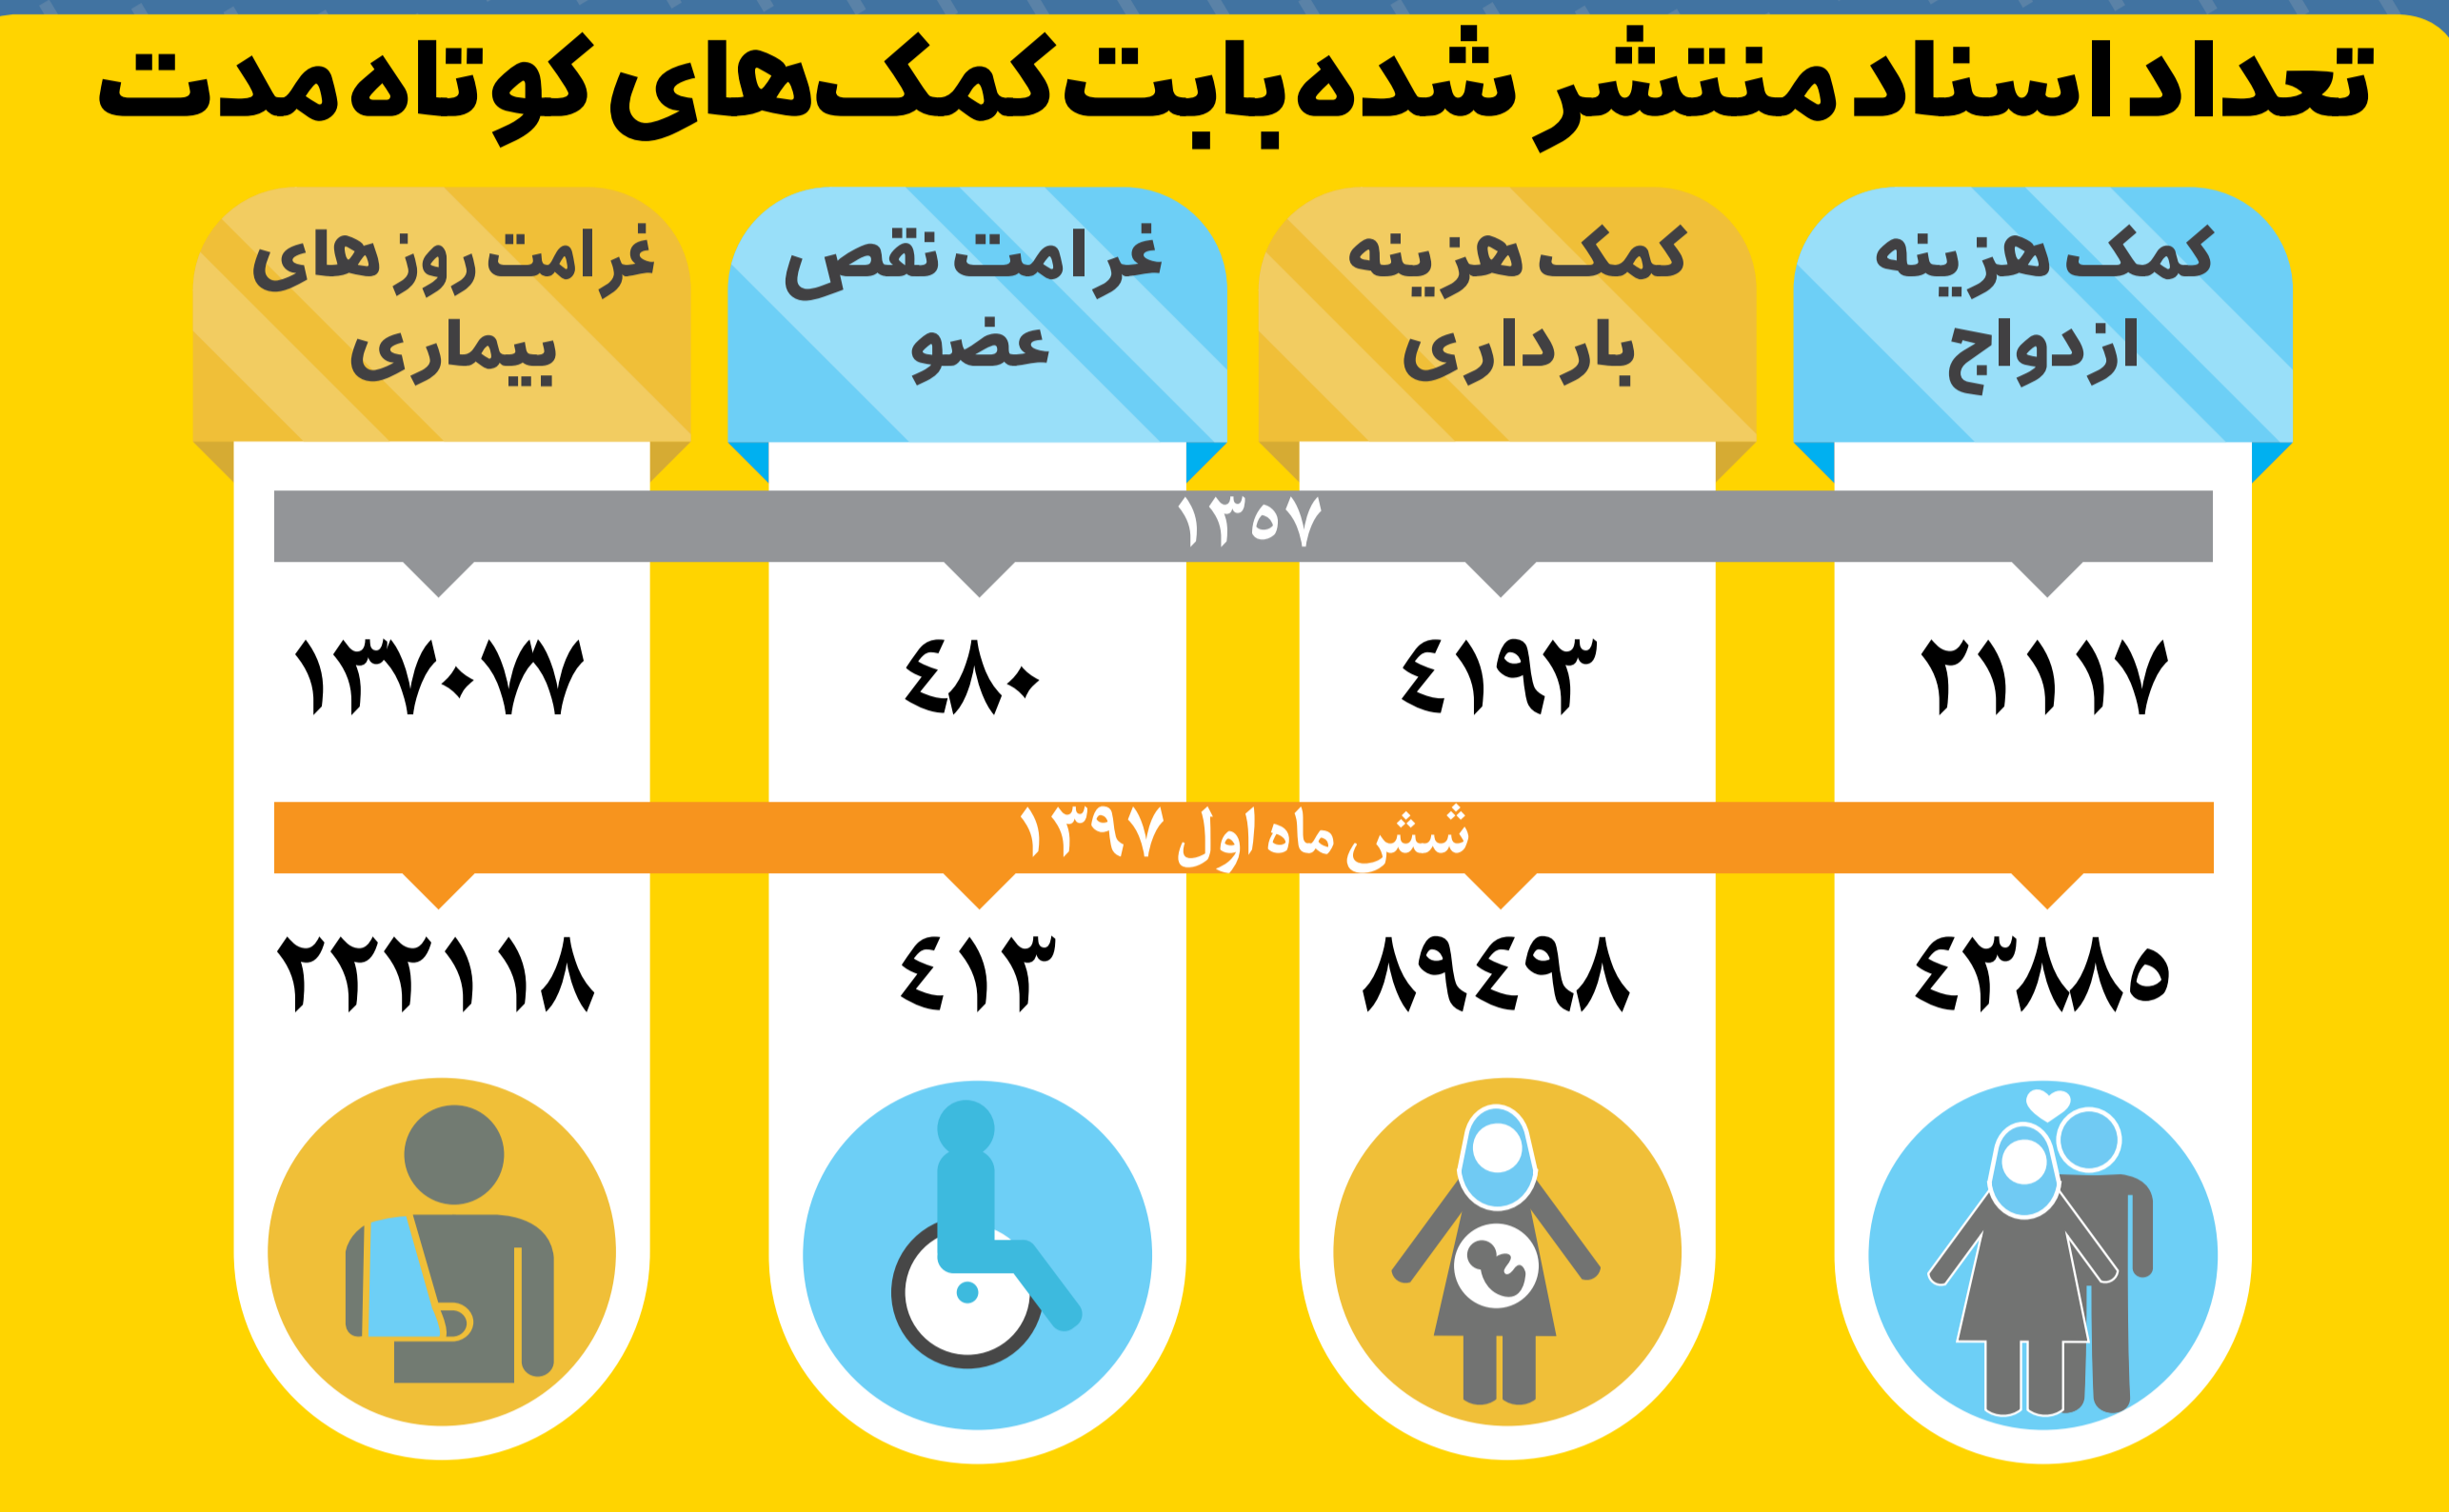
تعداد اسناد منتشر شده بابت کمک‌های کوتاه مدت

کمک هزینه ازدواج

کمک هزینه بارداری

غرامت نقص عضو

غرامت روزهای بیماری

۱۳۵۷

| کمک هزینه ازدواج | کمک هزینه بارداری | غرامت نقص عضو | غرامت روزهای بیماری |
|---|---|---|---|
| ۲۱۱۱۷ | ۴۱۹۳ | ۴۸۰ | ۱۳۷۰۷۷ |

شش ماه اول ۱۳۹۷

| کمک هزینه ازدواج | کمک هزینه بارداری | غرامت نقص عضو | غرامت روزهای بیماری |
|---|---|---|---|
| ۴۳۸۸۵ | ۸۹۴۹۸ | ۴۱۳ | ۲۲۲۱۱۸ |